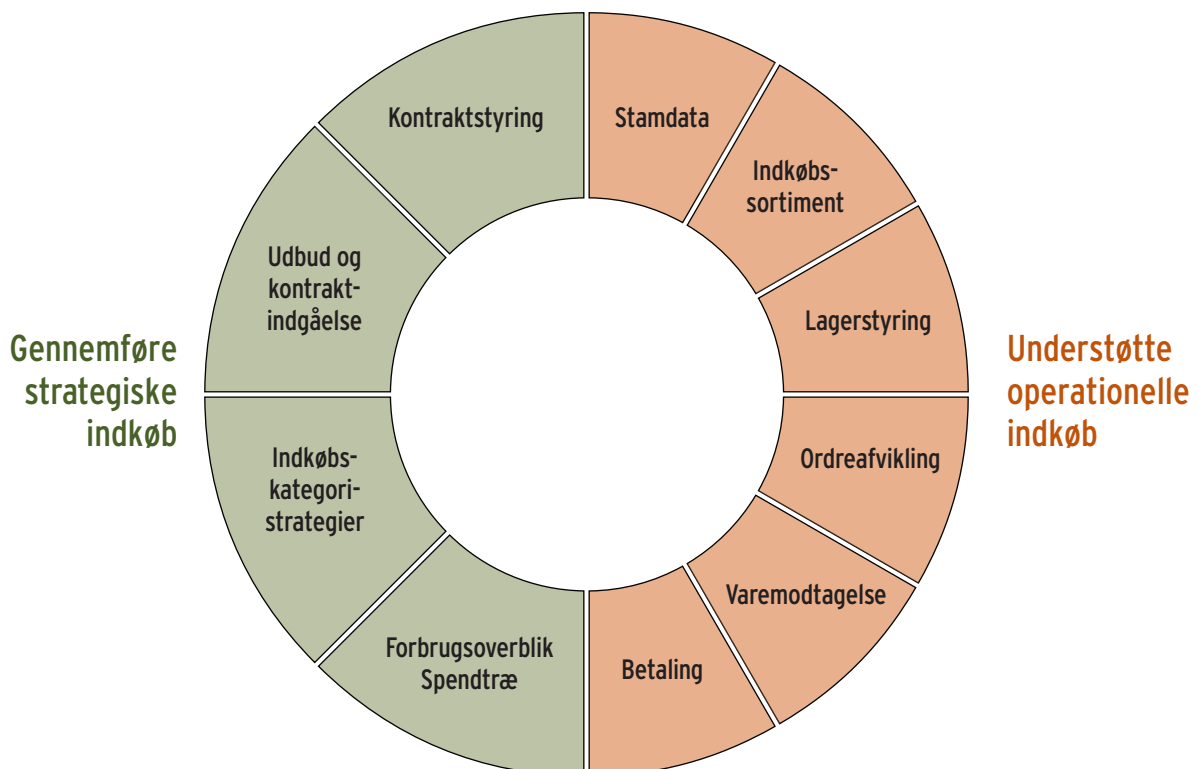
Gennemføre strategiske indkøb

Kontraktstyring

Udbud og kontraktindgåelse

Indkøbskategoristrategier

Forbrugsoverblik
Spendtræ

Stamdata

Indkøbssortiment

Lagerstyring

Ordreafvikling

Varemodtagelse

Betaling

Understøtte operationelle indkøb